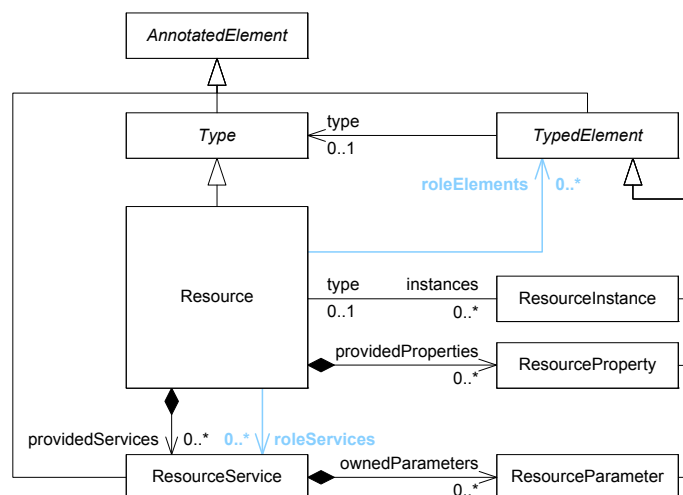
AnnotatedElement

Type

type

0..1

TypedElement

roleElements

0..*

Resource

type

instances

0..1

0..*

ResourceInstance

providedProperties

0..*

ResourceProperty

providedServices

0..*

0..*

roleServices

ResourceService

ownedParameters

0..*

ResourceParameter